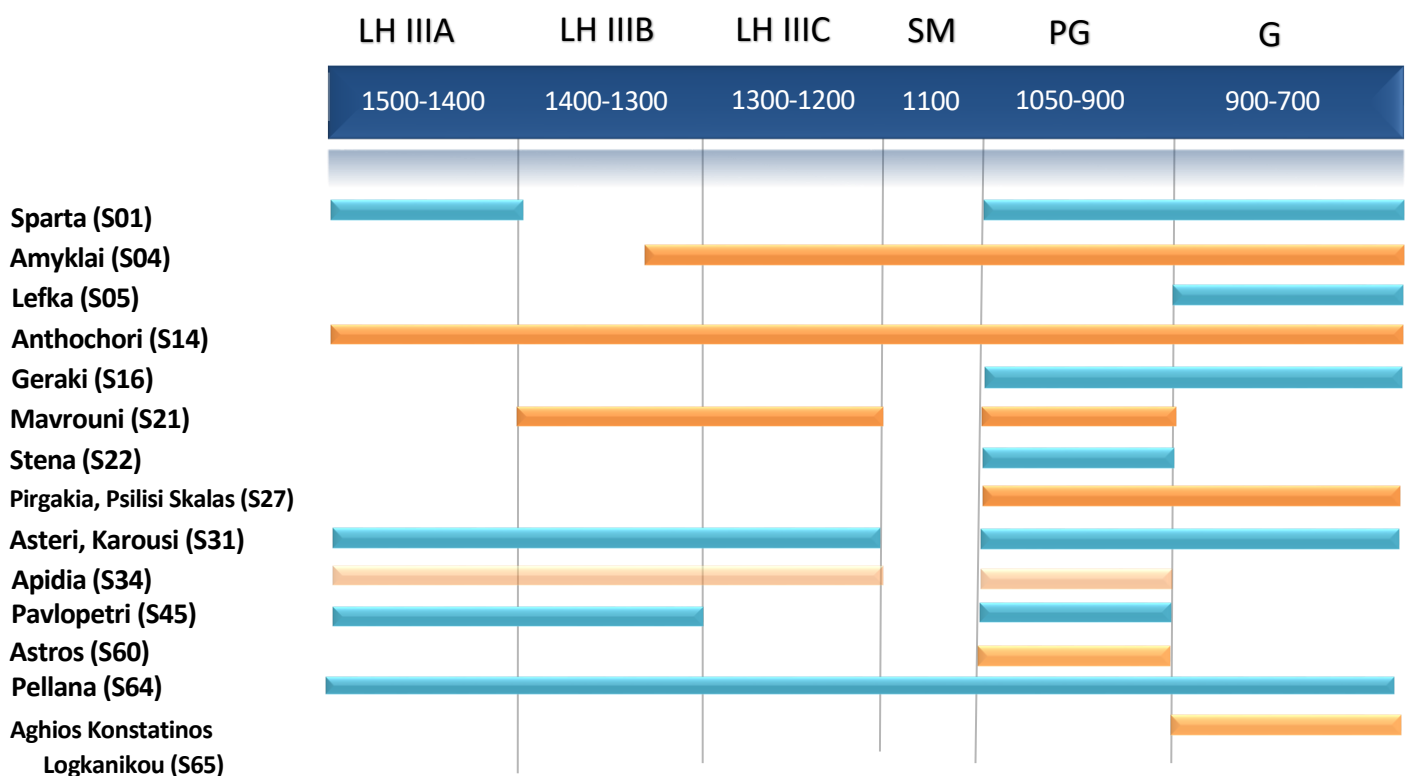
LH IIIA LH IIIB LH IIIC SM PG G

1500-1400 1400-1300 1300-1200 1100 1050-900 900-700

Sparta (S01)
Amyklai (S04)
Lefka (S05)
Anthochori (S14)
Geraki (S16)
Mavrouni (S21)
Stena (S22)
Pirgakia, Psilisi Skalas (S27)
Asteri, Karousi (S31)
Apidia (S34)
Pavlopetri (S45)
Astros (S60)
Pellana (S64)
Aghios Konstatinos Logkanikou (S65)